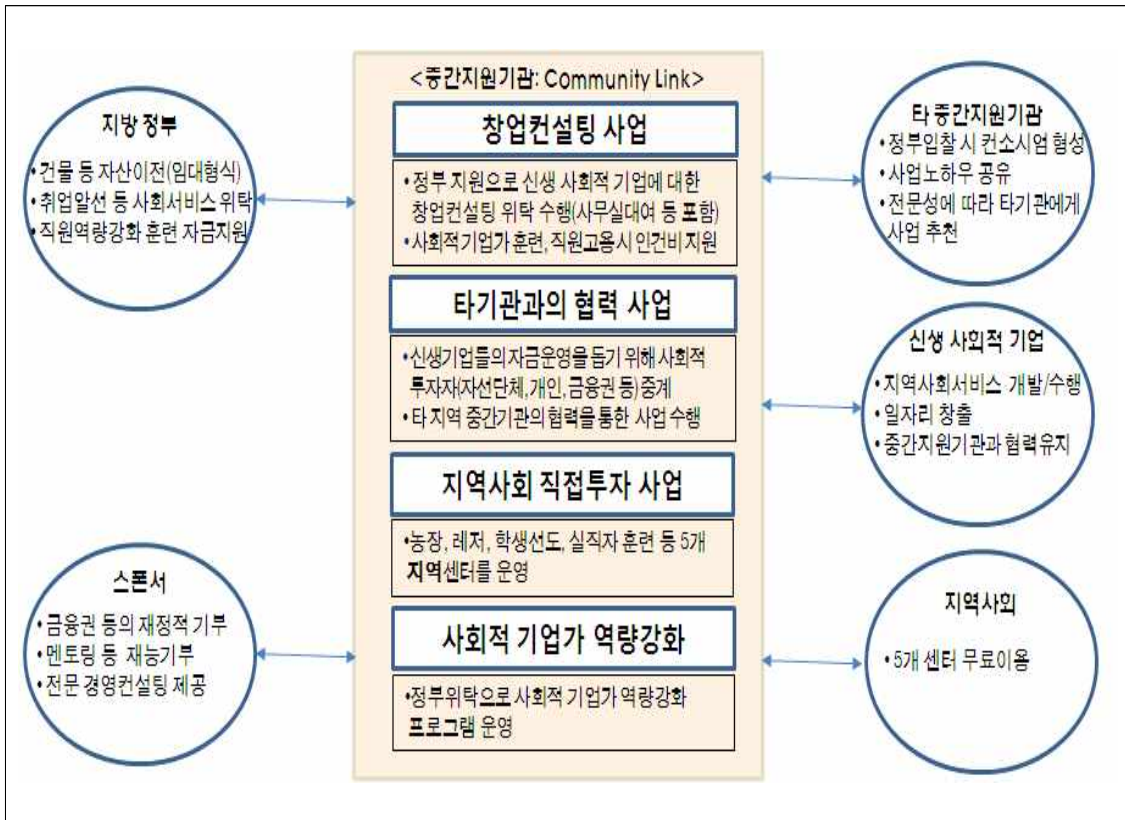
지방 정부

•건물 등 자산이전(임대형식)
•취업알선 등 사회서비스 위탁
•직원역량강화 훈련 자금지원

<중간지원기관: Community Link>

창업컨설팅 사업

•정부 지원으로 신생 사회적 기업에 대한 창업컨설팅 위탁 수행(사무실대여 등 포함)
•사회적기업가 훈련, 직원고용시 인건비 지원

타기관과의 협력 사업

•신생기업들의 자금운영을 돕기 위해 사회적 투자자(자선단체, 개인, 금융권 등) 중계
•타 지역 중간기관의 협력을 통한 사업 수행

지역사회 직접투자 사업

•농장, 레저, 학생선도, 실직자 훈련 등 5개 지역센터를 운영

사회적 기업가 역량강화

•정부위탁으로 사회적 기업가 역량강화 프로그램 운영

타 중간지원기관

•정부입찰 시 컨소시엄 형성
•사업노하우 공유
•전문성에 따라 타기관에게 사업 추천

신생 사회적 기업

•지역사회서비스 개발/수행
•일자리 창출
•중간지원기관과 협력유지

스폰서

•금융권 등의 재정적 기부
•멘토링 등 재능기부
•전문 경영컨설팅 제공

지역사회

•5개 센터 무료이용